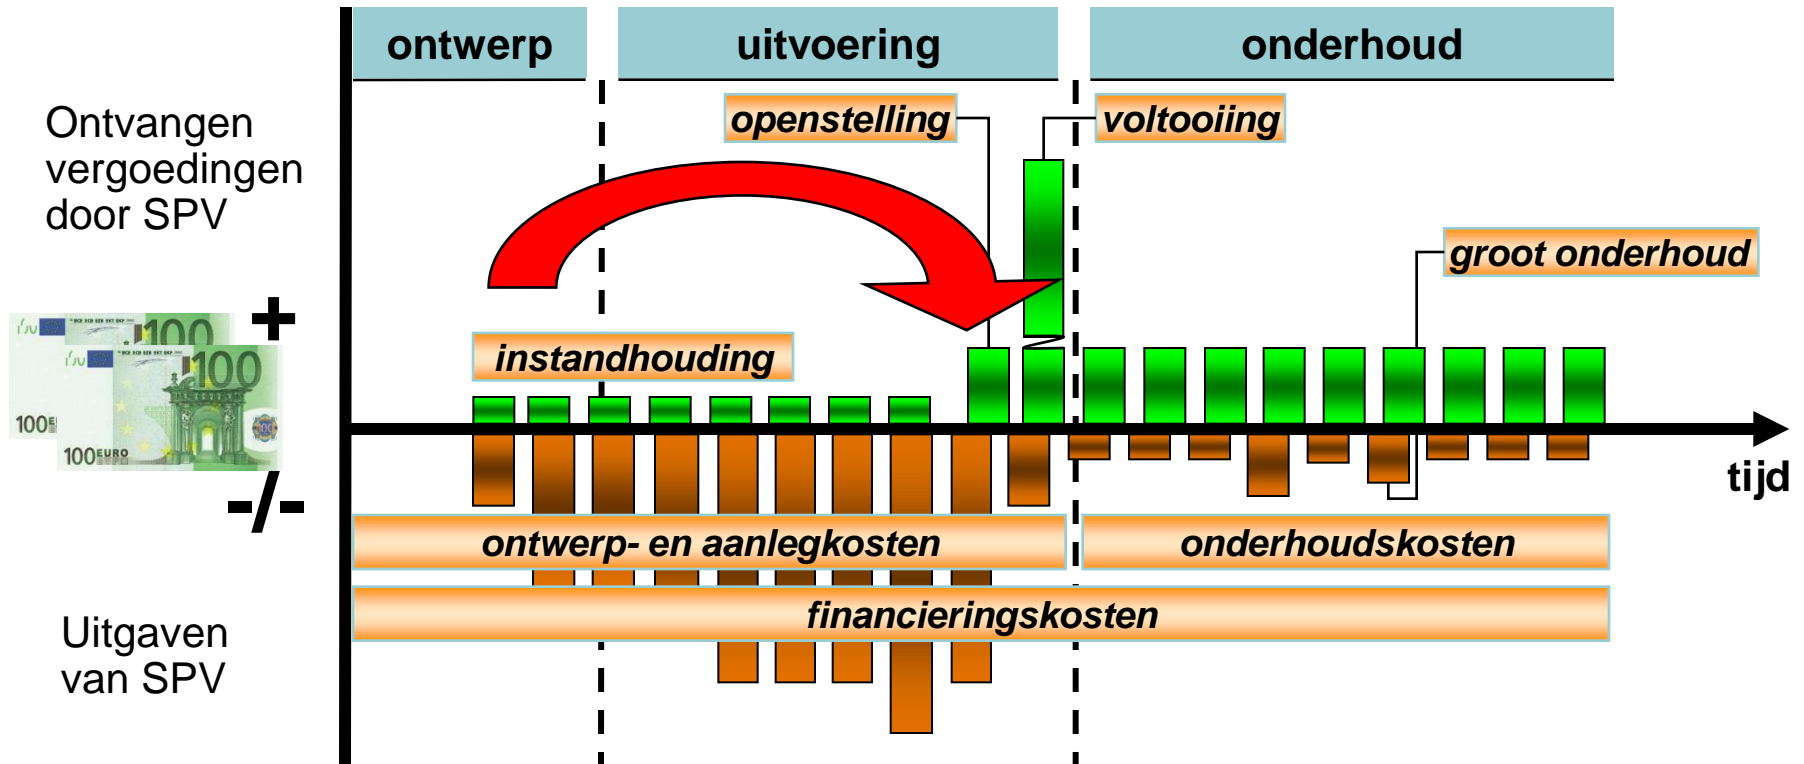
ontwerp

uitvoering

onderhoud

Ontvangen vergoedingen door SPV

openstelling

voltooiing

groot onderhoud

instandhouding

+

-/-

tijd

ontwerp- en aanlegkosten

onderhoudskosten

financieringskosten

Uitgaven van SPV

100 EURO

100 EURO